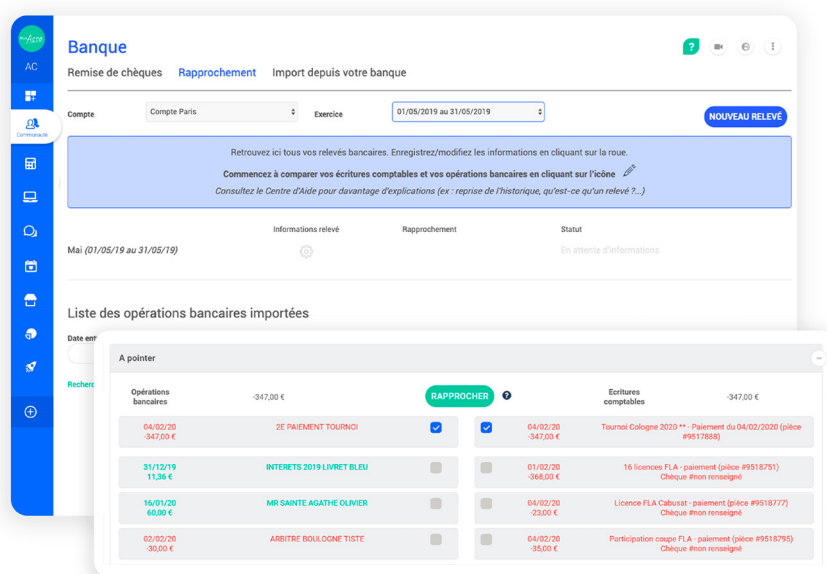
AC
Communauté

Banque

Remise de chèques Rapprochement Import depuis votre banque

Compte Compte Paris Exercice 01/05/2019 au 31/05/2019 NOUVEAU RELEVÉ

Retrouvez ici tous vos relevés bancaires. Enregistrez/modifiez les informations en cliquant sur la roue.
Commencez à comparer vos écritures comptables et vos opérations bancaires en cliquant sur l'icône
Consultez le Centre d'Aide pour davantage d'explications (ex : reprise de l'historique, qu'est-ce qu'un relevé ?...)

Informations relevé Rapprochement Statut

Mai (01/05/19 au 31/05/19) En attente d'informations

Liste des opérations bancaires importées

Date ent

Recherc

A pointer

| Opérations bancaires | -347,00 € | RAPPROCHER | Ecritures comptables | -347,00 € |
|---|---|---|---|---|
| 04/02/20 -347,00 € | 2E PAIEMENT TOURNOI | | 04/02/20 -347,00 € | Tournoi Cologne 2020 ** - Paiement du 04/02/2020 (pièce #9517888) |
| 31/12/19 11,36 € | INTERETS 2019 LIVRET BLEU | | 01/02/20 -368,00 € | 16 licences FLA - paiement (pièce #9518751) Chèque #non renseigné |
| 16/01/20 60,00 € | MR SAINTE AGATHE OLIVIER | | 04/02/20 -23,00 € | Licence FLA Cabusat - paiement (pièce #9518777) Chèque #non renseigné |
| 02/02/20 -30,00 € | ARBITRE BOULOGNE TISTE | | 04/02/20 -35,00 € | Participation coupe FLA - paiement (pièce #9518795) Chèque #non renseigné |